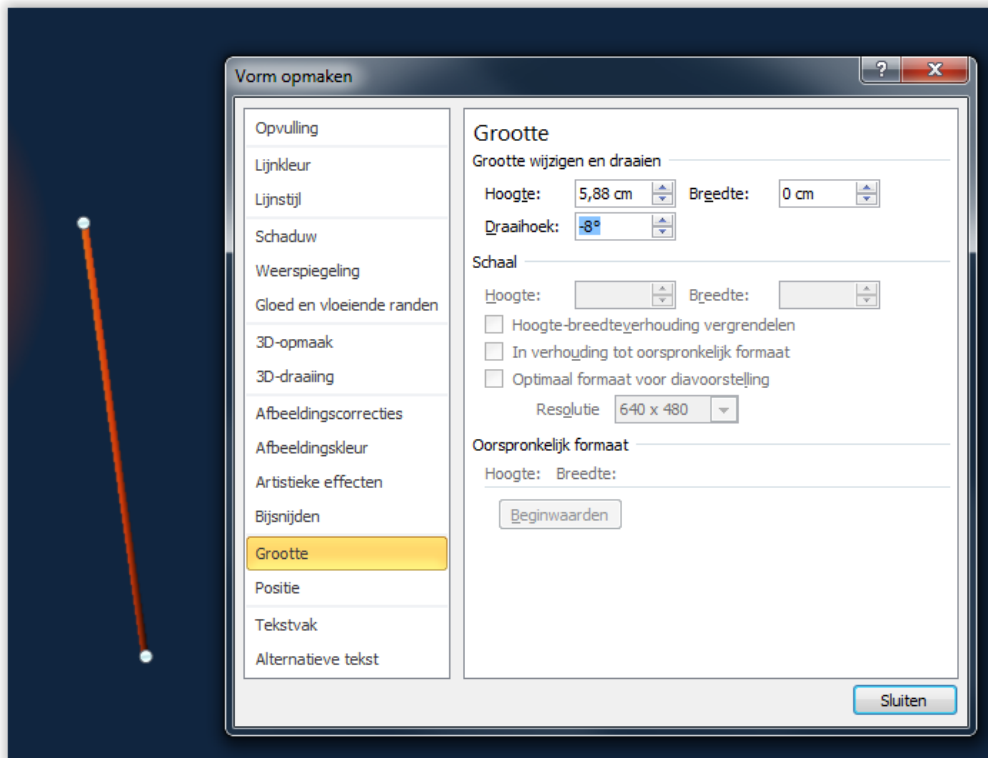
Vorm opmaken

?

X

Opvulling

Lijnkleur

Lijnstijl

Schaduw

Weerspiegeling

Gloed en vloeiende randen

3D-opmaak

3D-draaiing

Afbeeldingscorrecties

Afbeeldingskleur

Artistieke effecten

Bijsnijden

Grootte

Positie

Tekstvak

Alternatieve tekst

Grootte

Grootte wijzigen en draaien

Hoogte: 5,88 cm Breedte: 0 cm

Draaihoek: -8°

Schaal

Hoogte: Breedte:

Hoogte-breedteverhouding vergrendelen

In verhouding tot oorspronkelijk formaat

Optimaal formaat voor diavoorstelling

Resolutie 640 x 480

Oorspronkelijk formaat

Hoogte: Breedte:

Beginwaarden

Sluiten